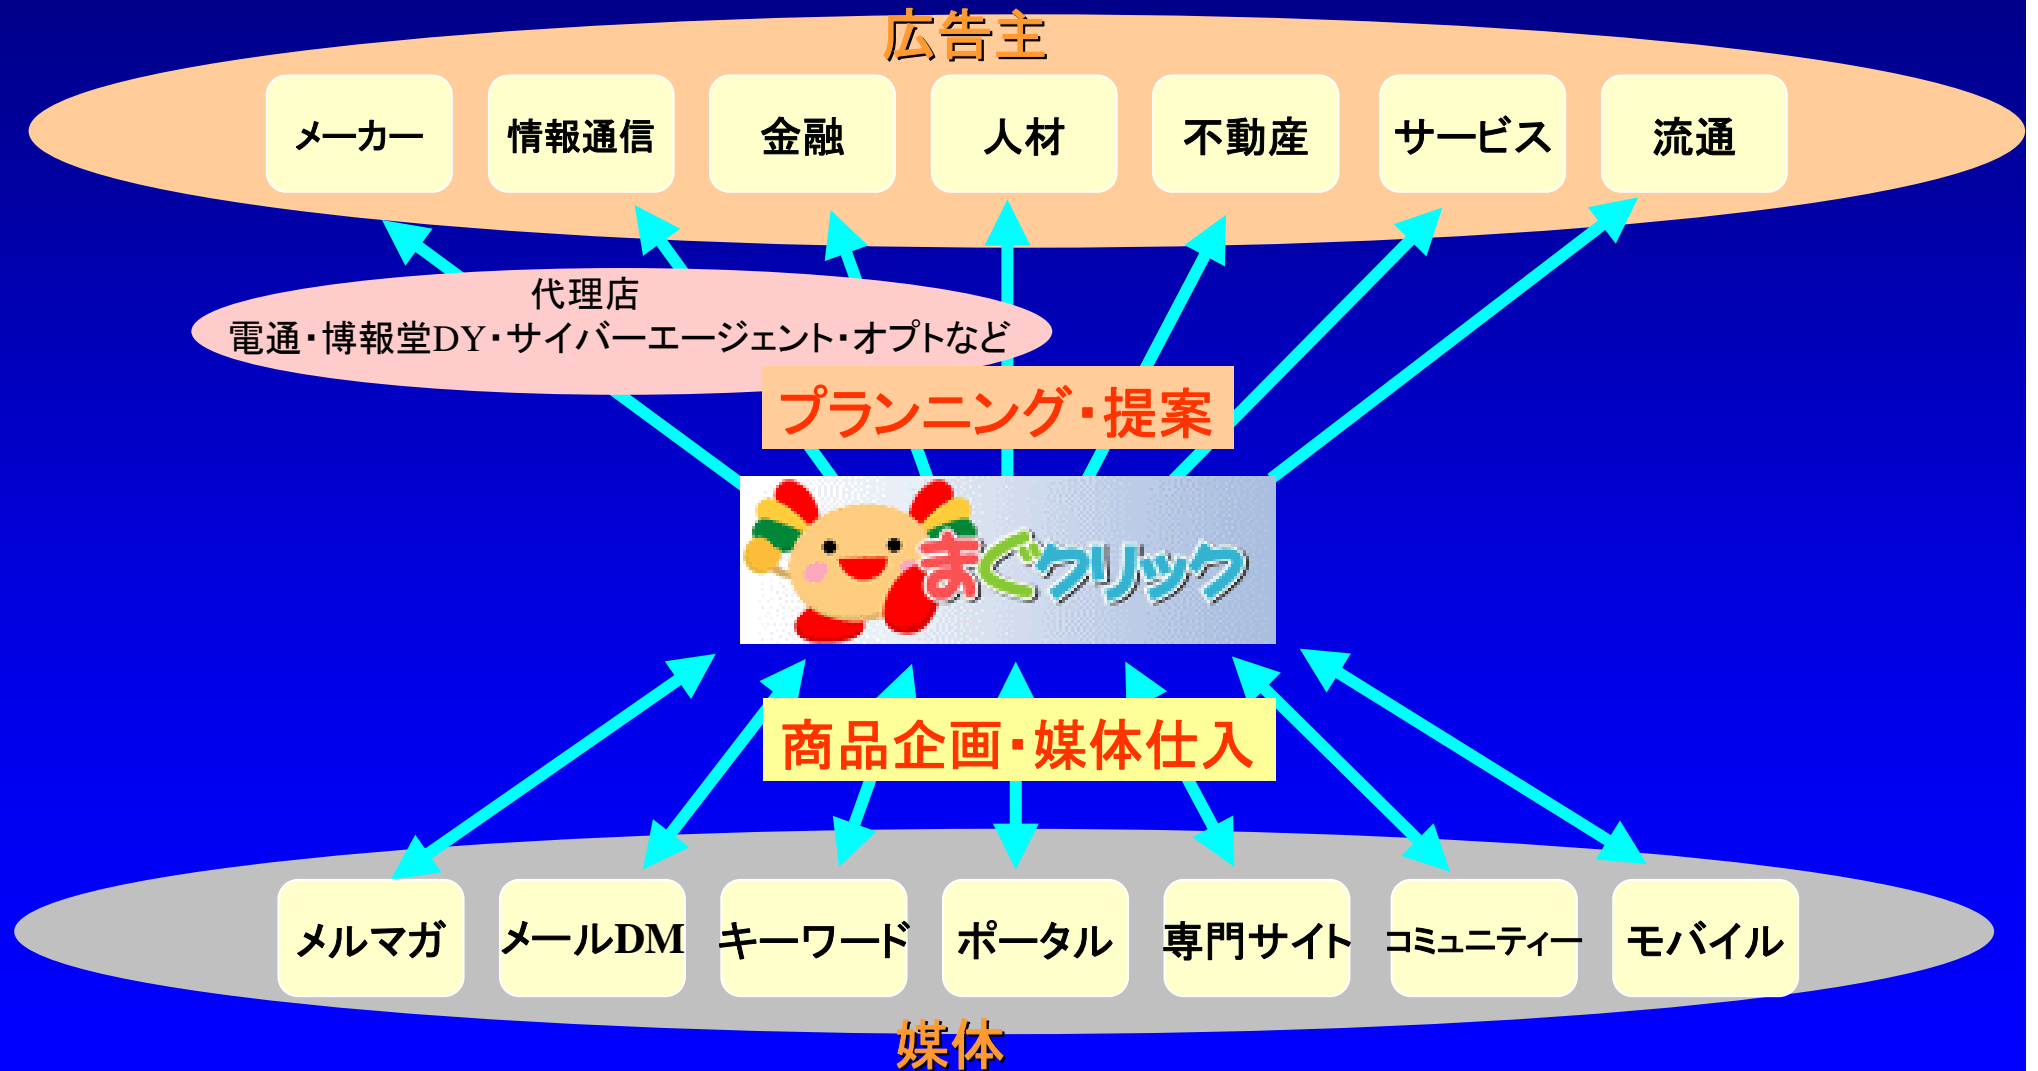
広告主

メーカー

情報通信

金融

人材

不動産

サービス

流通

代理店
電通・博報堂DY・サイバーエージェント・オプトなど

プランニング・提案

まぐクリック

商品企画・媒体仕入

メルマガ

メールDM

キーワード

ポータル

専門サイト

コミュニティー

モバイル

媒体